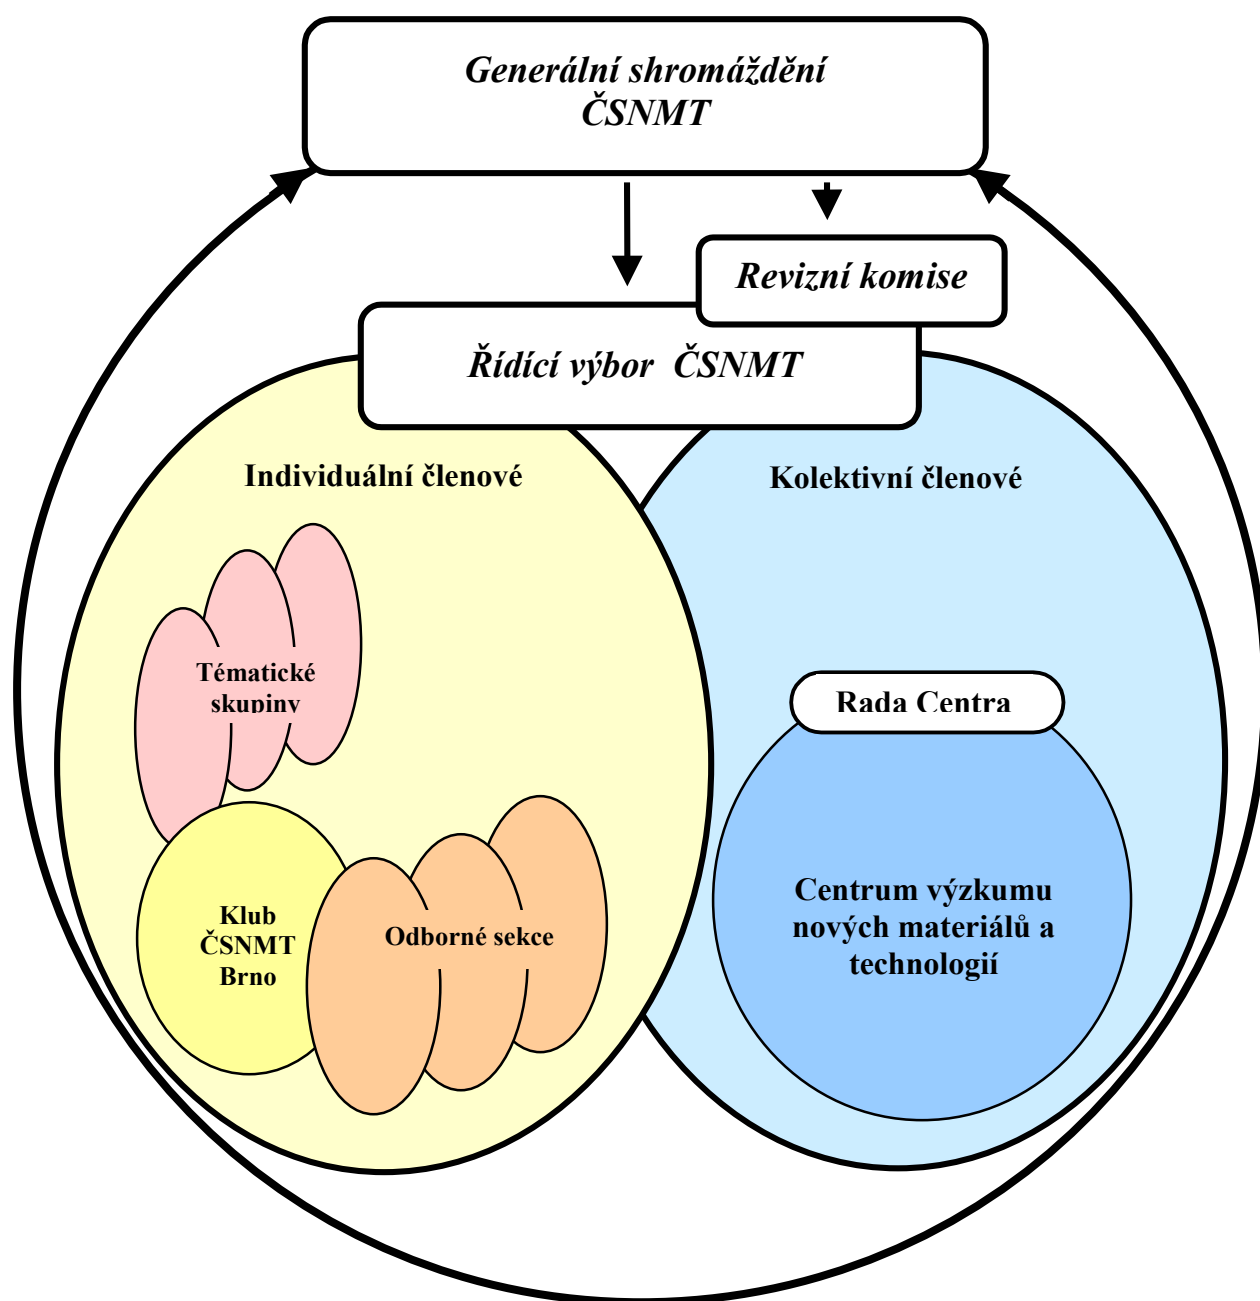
Generální shromáždění ČSNMT

Revizní komise

Řídící výbor ČSNMT

Individuální členové

Kolektivní členové

Tématické skupiny

Rada Centra

Klub ČSNMT Brno

Odborné sekce

Centrum výzkumu nových materiálů a technologií